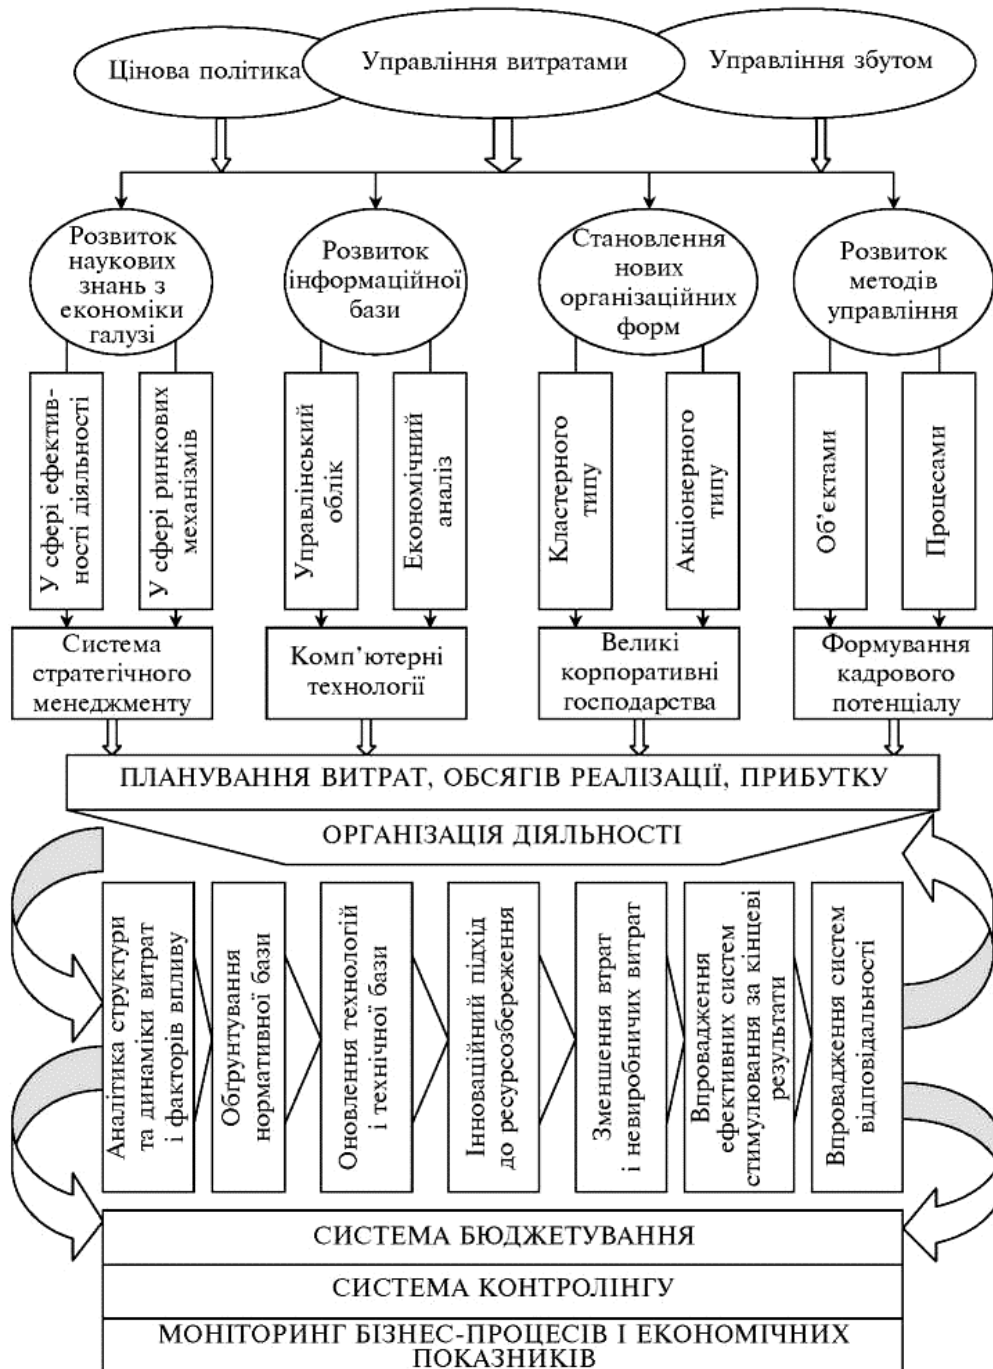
Цінова політика

Управління витратами

Управління збутом

Розвиток наукових знань з економіки галузі

Розвиток інформаційної бази

Становлення нових організаційних форм

Розвиток методів управління

У сфері ефективності діяльності

У сфері ринкових механізмів

Управлінський облік

Економічний аналіз

Кластерного типу

Акціонерного типу

Об'єктами

Процесами

Система стратегічного менеджменту

Комп'ютерні технології

Великі корпоративні господарства

Формування кадрового потенціалу

ПЛАНУВАННЯ ВИТРАТ, ОБСЯГІВ РЕАЛІЗАЦІЇ, ПРИБУТКУ

ОРГАНІЗАЦІЯ ДІЯЛЬНОСТІ

Аналітика структури та динаміки витрат і факторів впливу

Обґрунтування нормативної бази

Оновлення технологій і технічної бази

Інноваційний підхід до ресурсозбереження

Зменшення втрат і невиробничих витрат

Впровадження ефективних систем стимулювання за кінцеві результати

Впровадження систем відповідальності

СИСТЕМА БЮДЖЕТУВАННЯ

СИСТЕМА КОНТРОЛІНГУ

МОНІТОРИНГ БІЗНЕС-ПРОЦЕСІВ І ЕКОНОМІЧНИХ ПОКАЗНИКІВ